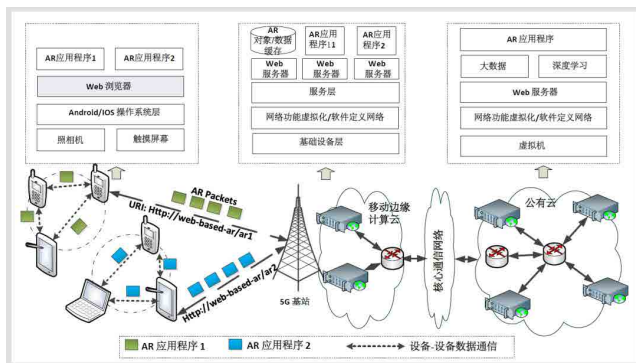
AR应用程序1
AR应用程序2
Web 浏览器
Android/IOS 操作系统层
照相机
触摸屏幕

AR 对象/数据 缓存
AR应用程序1
AR应用程序2
Web 服务器
Web 服务器
Web 服务器
服务层
网络功能虚拟化/软件定义网络
基础设备层

AR 应用程序
大数据
深度学习
Web 服务器
网络功能虚拟化/软件定义网络
虚拟机

AR Packets
URI: Http://web-based-ar/ar1
Http://web-based-ar/ar2
5G 基站
移动边缘计算云
核心通信网络
公有云

AR 应用程序 1
AR 应用程序 2
设备-设备数据通信